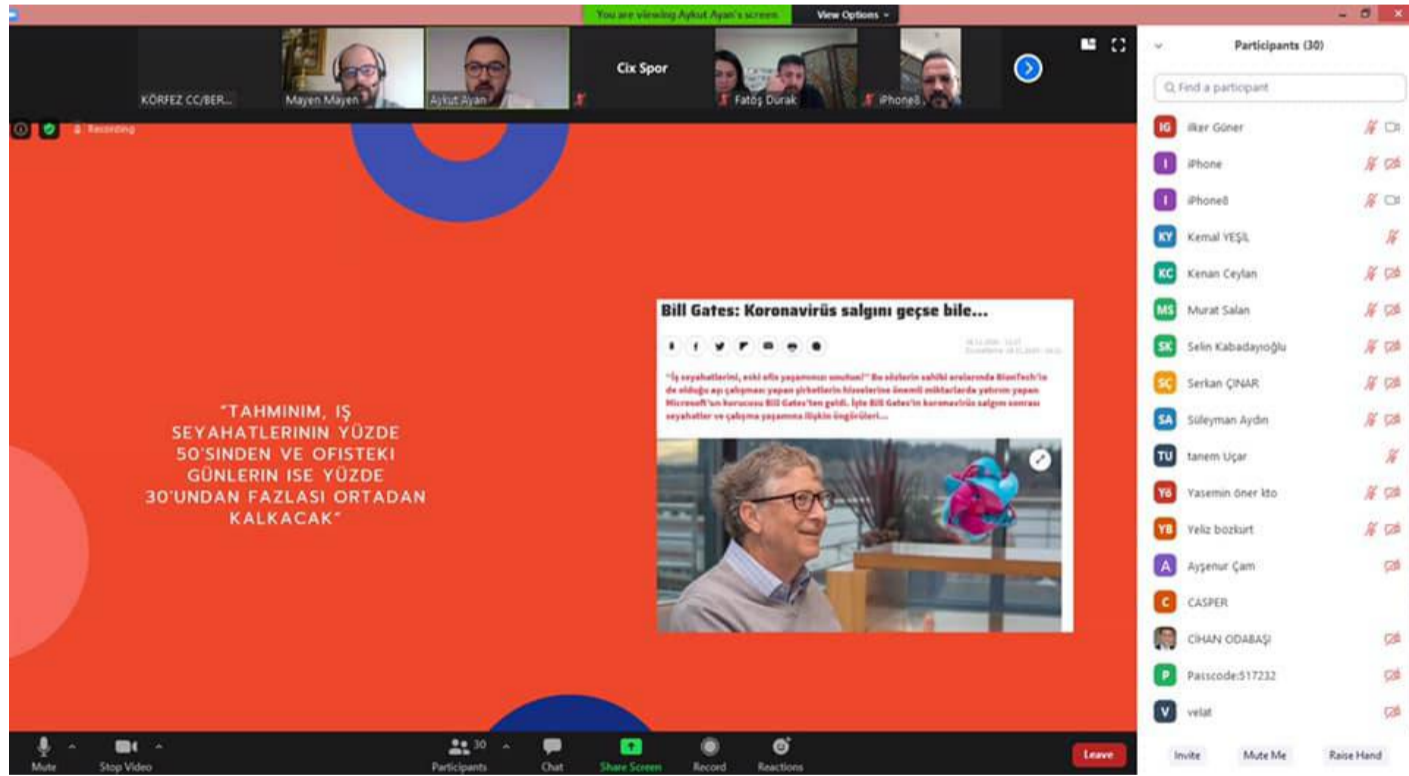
You are viewing Aykut Ayan's screen View Options

KÖRFEZ CC/BER... Mayen Mayen Aykut Ayan Cix Spor Fatoş Durak iPhone8

Recording

Participants (30)

Find a participant

IG ilker Güner
I iPhone
I iPhone8
KY Kemal YEŞİL
KC Kenan Ceylan
MS Murat Salan
SK Selin Kabadayıoğlu
SÇ Serkan ÇINAR
SA Süleyman Aydın
TU tanem Uçar
YÖ Yasemin öner kto
YB Yeliz bozkurt
A Ayşenur Çam
C CASPER
CİHAN ODABAŞI
P Passcode:517232
V velat

"TAHMINIM, IŞ SEYAHATLERININ YÜZDE 50'SINDEN VE OFISTEKI GÜNLERIN ISE YÜZDE 30'UNDAN FAZLASI ORTADAN KALKACAK"

Bill Gates: Koronavirüs salgını geçse bile...

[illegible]

"İş seyahatlerini, eski ofis yaşamımızı unutun!" Bu sözlerin sahibi aralarında BioNTech'in de olduğu aşı çalışması yapan şirketlerin hisselerine önemli miktarlarda yatırım yapan Microsoft'un kurucusu Bill Gates'ten geldi. İşte Bill Gates'in koronavirüs salgını sonrası seyahatler ve çalışma yaşamına ilişkin öngörüleri...

Mute Stop Video Participants 30 Chat Share Screen Record Reactions Leave

Invite Mute Me Raise Hand